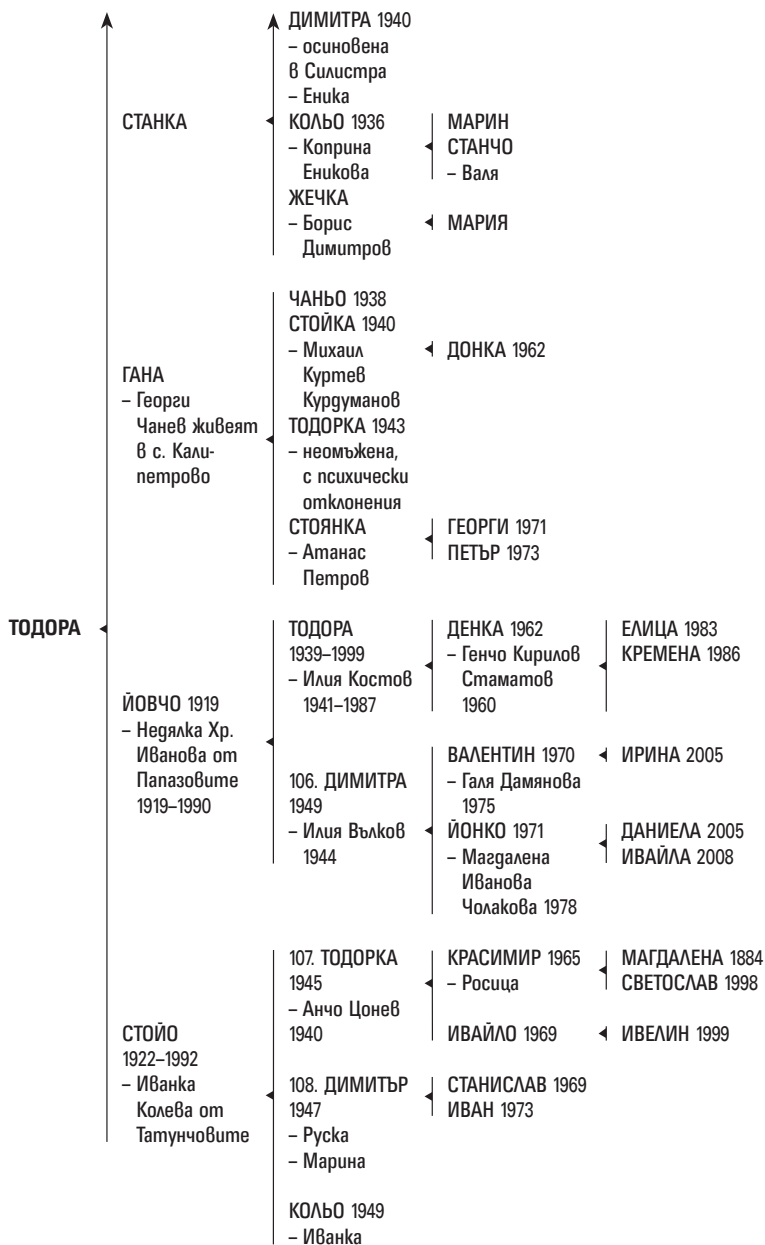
ДИМИТРА 1940
– осиновена в Силистра
– Еника

СТАНКА

КОЛЬО 1936
– Коприна Еникова

МАРИН
СТАНЧО
– Валя

ЖЕЧКА
– Борис Димитров

МАРИЯ

ЧАНЬО 1938
СТОЙКА 1940
– Михаил Куртев Курдуманов

ДОНКА 1962

ГАНА
– Георги Чанев живеят в с. Калипетрово

ТОДОРКА 1943
– неомъжена, с психически отклонения

СТОЯНКА
– Атанас Петров

ГЕОРГИ 1971
ПЕТЪР 1973

ТОДОРА

ТОДОРА
1939–1999
– Илия Костов 1941–1987

ДЕНКА 1962
– Генчо Кирилов Стаматов 1960

ЕЛИЦА 1983
КРЕМЕНА 1986

ЙОВЧО 1919
– Недялка Хр. Иванова от Папазовите 1919–1990

ВАЛЕНТИН 1970
– Галя Дамянова 1975

ИРИНА 2005

106. ДИМИТРА 1949
– Илия Вълков 1944

ЙОНКО 1971
– Магдалена Иванова Чолакова 1978

ДАНИЕЛА 2005
ИВАЙЛА 2008

107. ТОДОРКА 1945
– Анчо Цонев 1940

КРАСИМИР 1965
– Росица

МАГДАЛЕНА 1884
СВЕТОСЛАВ 1998

ИВАЙЛО 1969

ИВЕЛИН 1999

СТОЙО
1922–1992
– Иванка Колева от Татунчовите

108. ДИМИТЪР 1947
– Руска
– Марина

СТАНИСЛАВ 1969
ИВАН 1973

КОЛЬО 1949
– Иванка